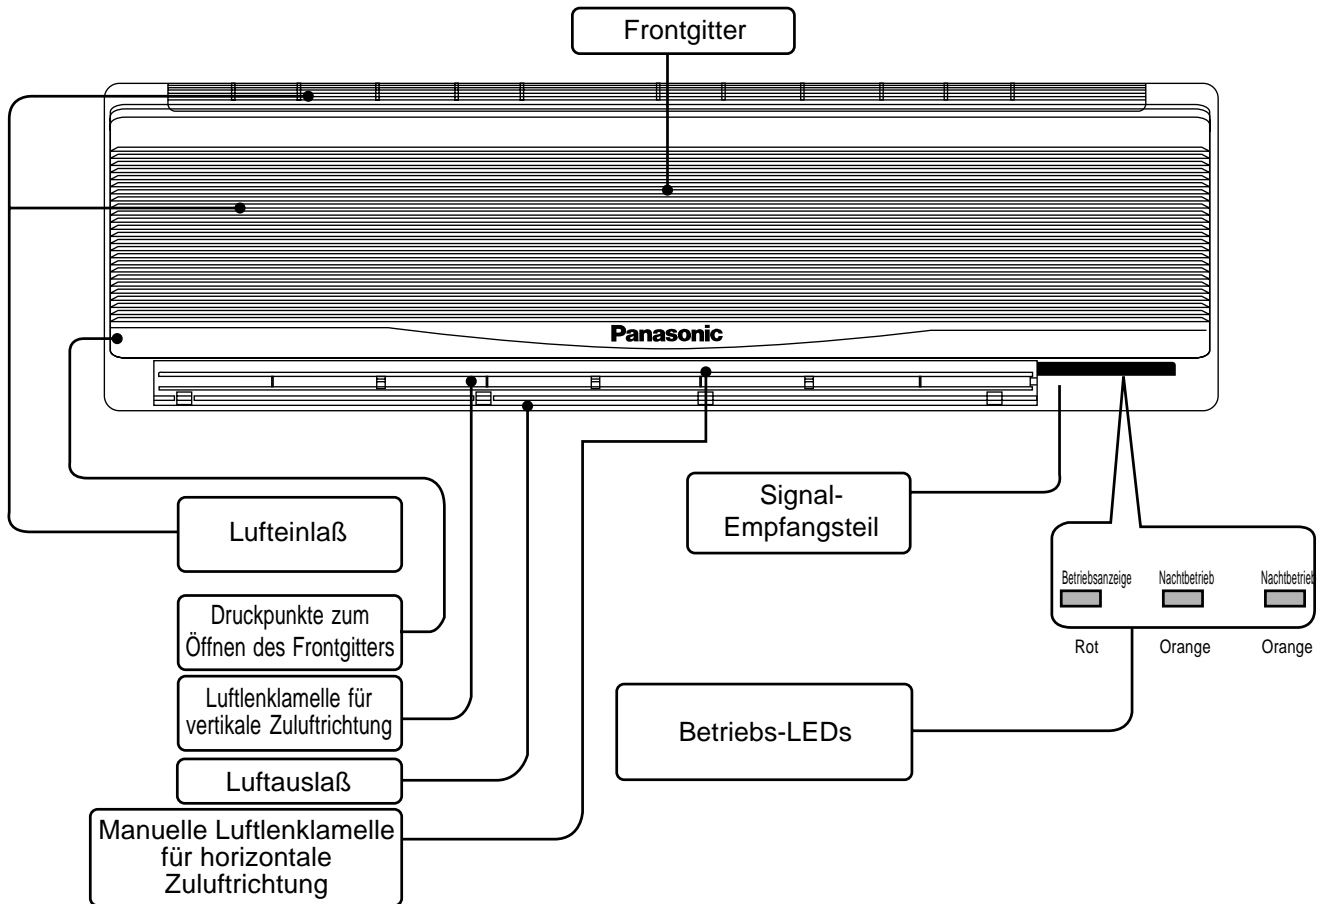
Frontgitter

Panasonic

Signal-
Empfangsteil

Lufteinlaß

Betriebsanzeige Nachtbetrieb Nachtbetrieb

Rot Orange Orange

Druckpunkte zum Öffnen des Frontgitters

Luftlenklamelle für vertikale Zuluftrichtung

Betriebs-LEDs

Luftauslaß

Manuelle Luftlenklamelle für horizontale Zuluftrichtung